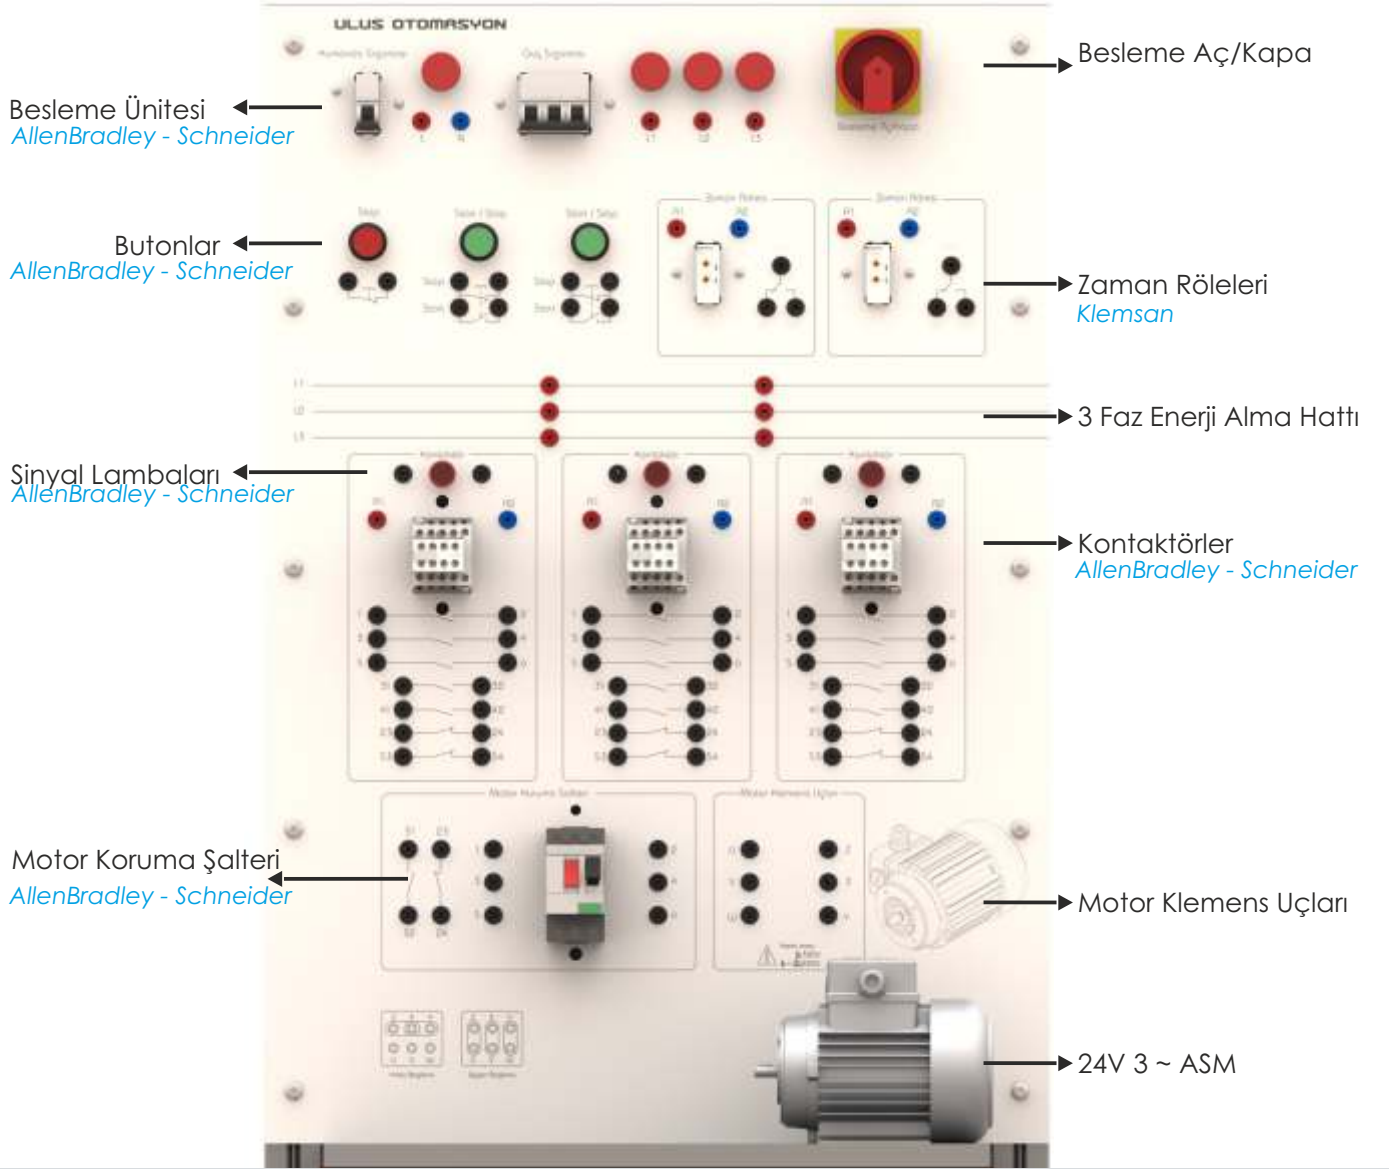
ULUS OTOMASYON

Besleme Ünitesi
AllenBradley - Schneider

Besleme Aç/Kapa

Butonlar
AllenBradley - Schneider

Zaman Röleleri
Klemsan

3 Faz Enerji Alma Hattı

Sinyal Lambaları
AllenBradley - Schneider

Kontaktörler
AllenBradley - Schneider

Motor Koruma Şalteri
AllenBradley - Schneider

Motor Klemens Uçları

24V 3 ~ ASM